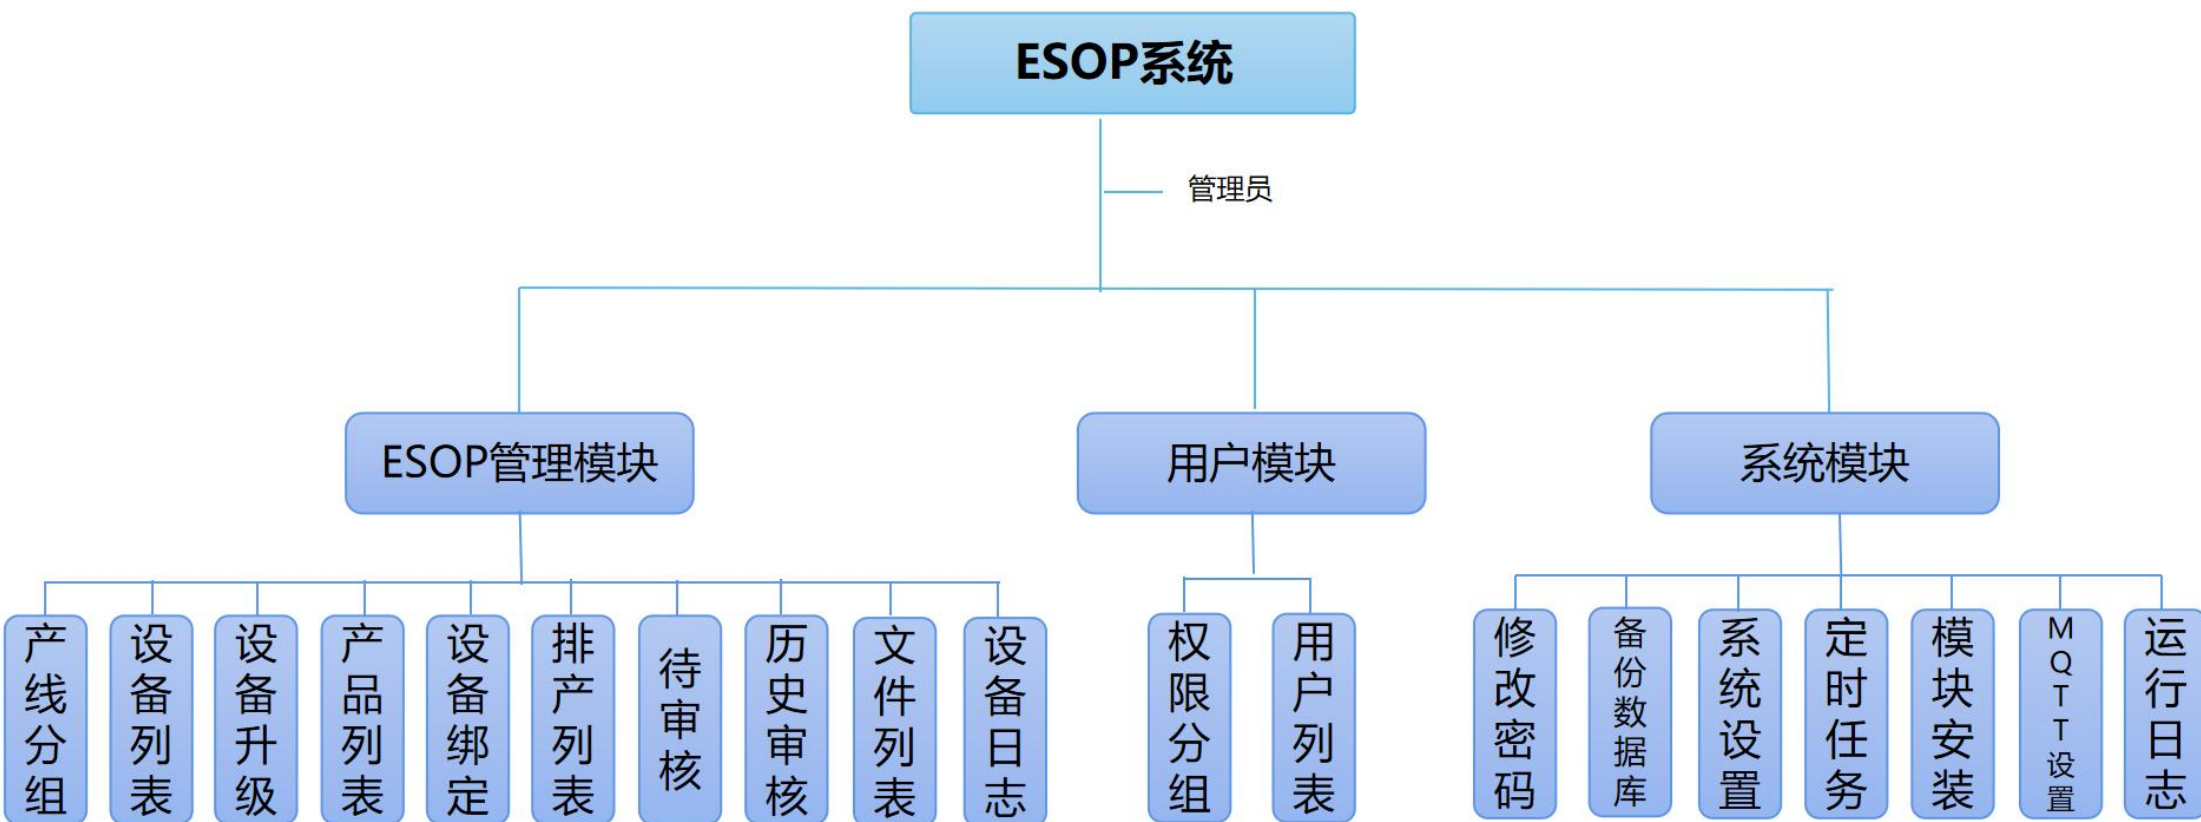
ESOP系统

管理员

ESOP管理模块

用户模块

系统模块

产线分组

设备列表

设备升级

产品列表

设备绑定

排产列表

待审核

历史审核

文件列表

设备日志

权限分组

用户列表

修改密码

备份数据库

系统设置

定时任务

模块安装

MQTT设置

运行日志